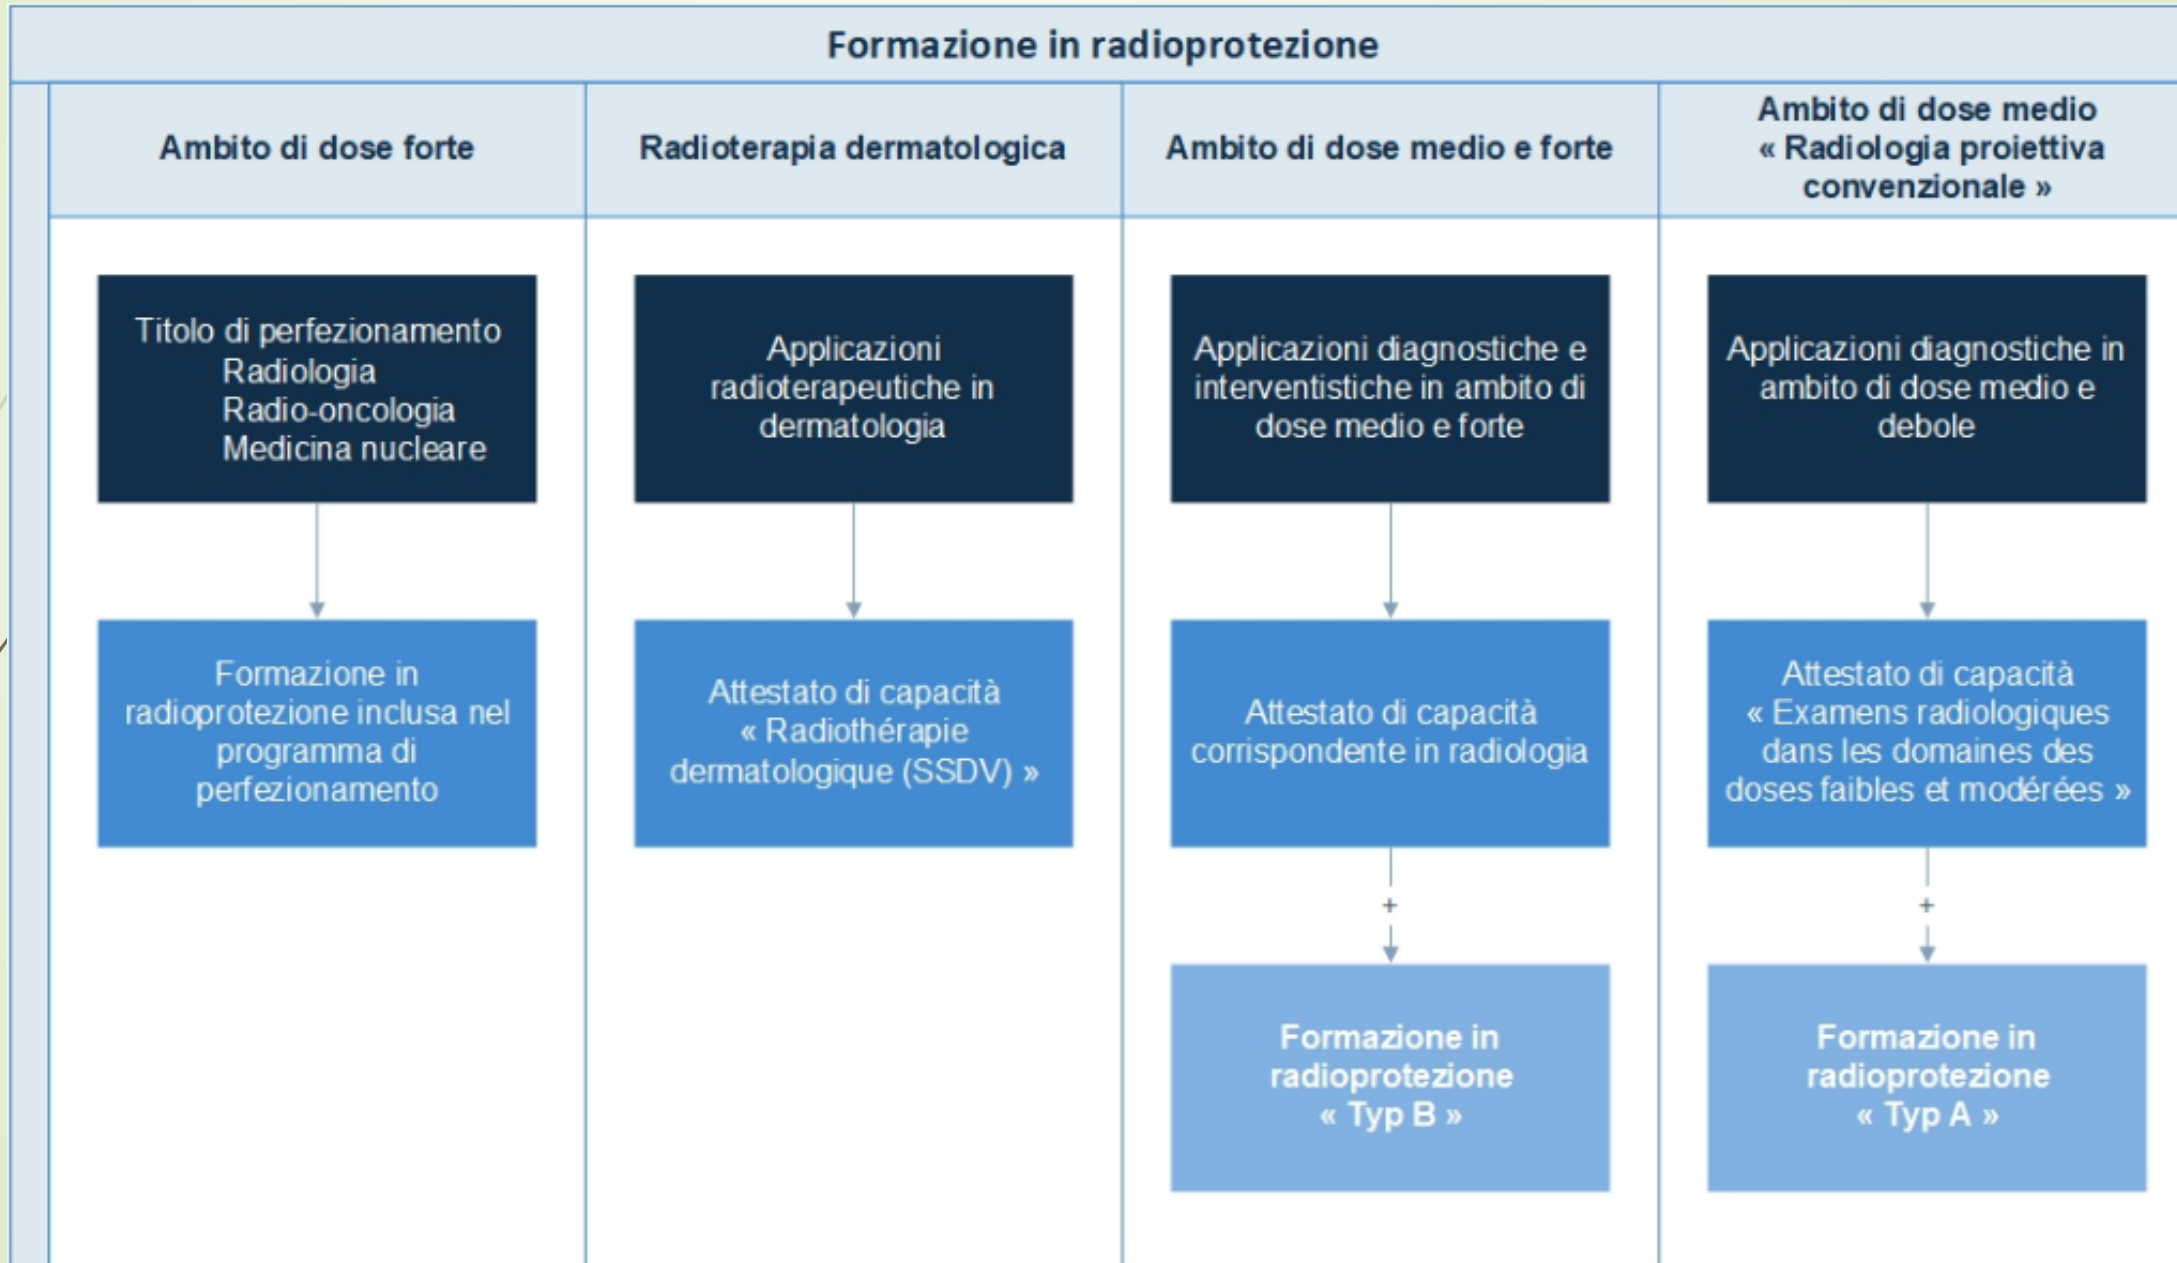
Formazione in radioprotezione

Ambito di dose forte

Titolo di perfezionamento
Radiologia
Radio-oncologia
Medicina nucleare

Formazione in radioprotezione inclusa nel programma di perfezionamento

Radioterapia dermatologica

Applicazioni radioterapeutiche in dermatologia

Attestato di capacità « Radiothérapie dermatologique (SSDV) »

Ambito di dose medio e forte

Applicazioni diagnostiche e interventistiche in ambito di dose medio e forte

Attestato di capacità corrispondente in radiologia

+

Formazione in radioprotezione « Typ B »

Ambito di dose medio « Radiologia proiettiva convenzionale »

Applicazioni diagnostiche in ambito di dose medio e debole

Attestato di capacità « Examens radiologiques dans les domaines des doses faibles et modérées »

+

Formazione in radioprotezione « Typ A »